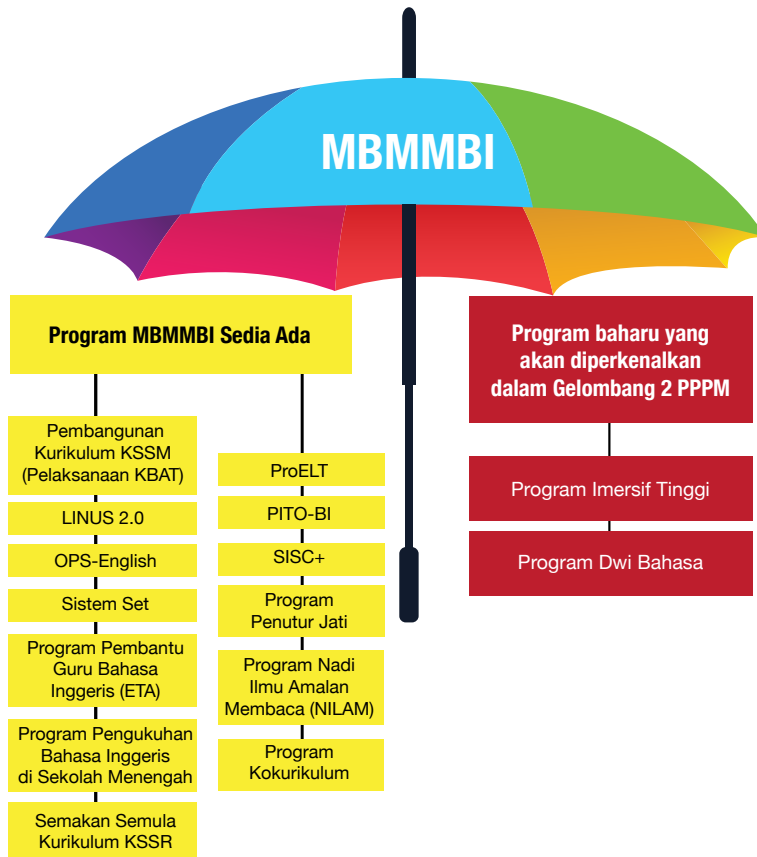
MBMMBI

Program MBMMBI Sedia Ada

Pembangunan Kurikulum KSSM (Pelaksanaan KBAT)

LINUS 2.0

OPS-English

Sistem Set

Program Pembantu Guru Bahasa Inggeris (ETA)

Program Pengukuhan Bahasa Inggeris di Sekolah Menengah

Semakan Semula Kurikulum KSSR

ProELT

PITO-BI

SISC+

Program Penutur Jati

Program Nadi Ilmu Amalan Membaca (NILAM)

Program Kokurikulum

Program baharu yang akan diperkenalkan dalam Gelombang 2 PPPM

Program Imersif Tinggi

Program Dwi Bahasa